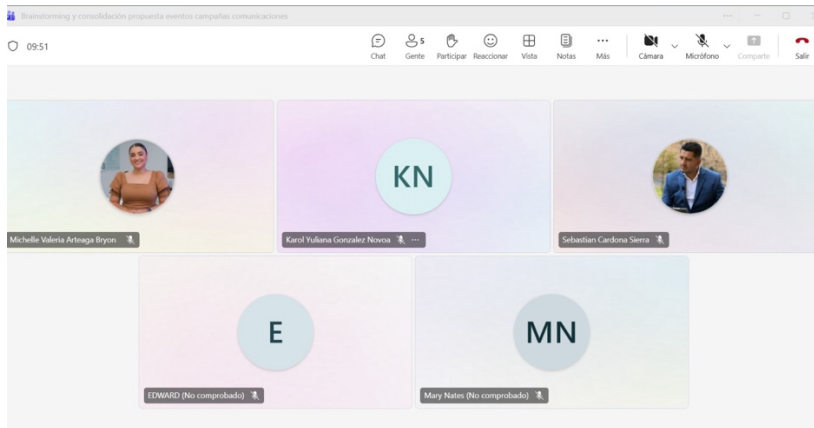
Brainstorming y consolidación propuesta eventos campañas comunicaciones

09:51

Chat
5
Gente
Participar
Reaccionar
Vista
Notas
Más
Cámara
Micrófono
Compartir
Salir

Michelle Valeria Arteaga Bryon

KN
Karol Yuliana Gonzalez Novoa

Sebastian Cardona Sierra

E
EDWARD (No comprobado)

MN
Mary Nates (No comprobado)